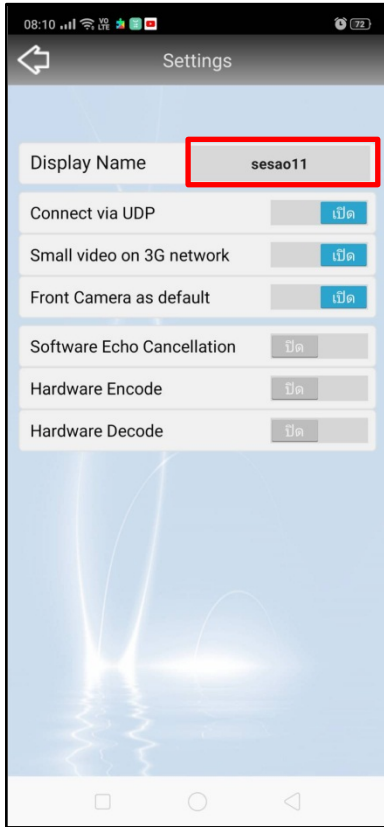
08:10 Vo LTE 72

Settings

Display Name sesao11

Connect via UDP เปิด

Small video on 3G network เปิด

Front Camera as default เปิด

Software Echo Cancellation ปิด

Hardware Encode ปิด

Hardware Decode ปิด